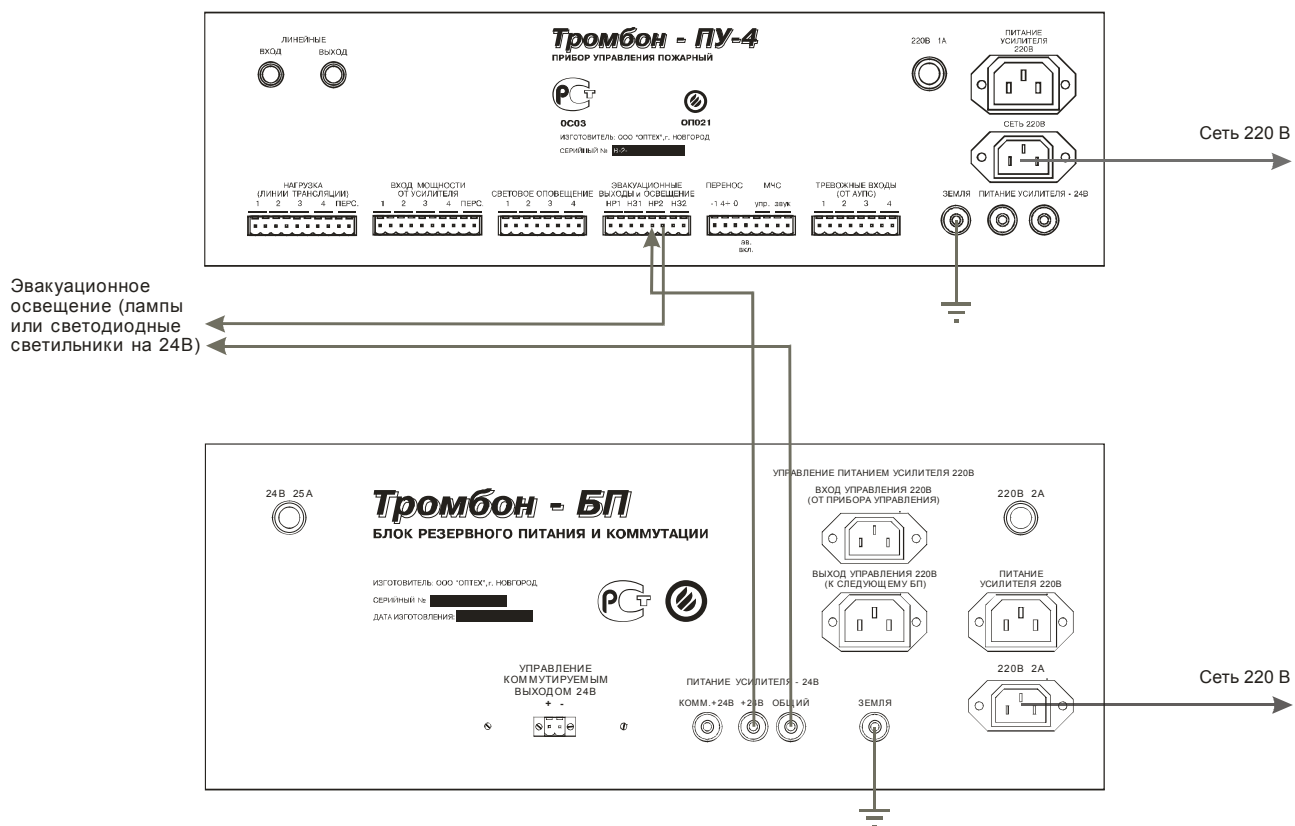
ЛИНЕЙНЫЕ
ВХОД ВЫХОД

Тромбон - ПУ-4
ПРИБОР УПРАВЛЕНИЯ ПОЖАРНЫЙ

ОС03
ОП021
ИЗГОТОВИТЕЛЬ: ООО "ОПТЕХ", г. НОВГОРОД
СЕРИЙНЫЙ №

220В 1А

ПИТАНИЕ УСИЛИТЕЛЯ 220В

СЕТЬ 220В

Сеть 220 В

НАГРУЗКА (ЛИНИИ ТРАНСЛЯЦИИ)
1 2 3 4 ПЕРС.

ВХОД МОЩНОСТИ ОТ УСИЛИТЕЛЯ
1 2 3 4 ПЕРС.

СВЕТОВОЕ ОПОВЕЩЕНИЕ
1 2 3 4

ЭВАКУАЦИОННЫЕ ВЫХОДЫ и ОСВЕЩЕНИЕ
НР1 НЗ1 НР2 НЗ2

ПЕРЕНОС
-1 4+ 0

МЧС
упр. звук
ав. вкл.

ТРЕВОЖНЫЕ ВХОДЫ (ОТ АУПС)
1 2 3 4

ЗЕМЛЯ ПИТАНИЕ УСИЛИТЕЛЯ - 24В

Эвакуационное освещение (лампы или светодиодные светильники на 24В)

24В 25А

Тромбон - БП
БЛОК РЕЗЕРВНОГО ПИТАНИЯ И КОММУТАЦИИ

ИЗГОТОВИТЕЛЬ: ООО "ОПТЕХ", г. НОВГОРОД.
СЕРИЙНЫЙ №
ДАТА ИЗГОТОВЛЕНИЯ

УПРАВЛЕНИЕ ПИТАНИЕМ УСИЛИТЕЛЯ 220В
ВХОД УПРАВЛЕНИЯ 220В (ОТ ПРИБОРА УПРАВЛЕНИЯ)
ВЫХОД УПРАВЛЕНИЯ 220В (К СЛЕДУЮЩЕМУ БП)

220В 2А
ПИТАНИЕ УСИЛИТЕЛЯ 220В
220В 2А

Сеть 220 В

УПРАВЛЕНИЕ КОММУТИРУЕМЫМ ВЫХОДОМ 24В
+ -

ПИТАНИЕ УСИЛИТЕЛЯ - 24В
КОММ.+24В +24В ОБЩИЙ

ЗЕМЛЯ